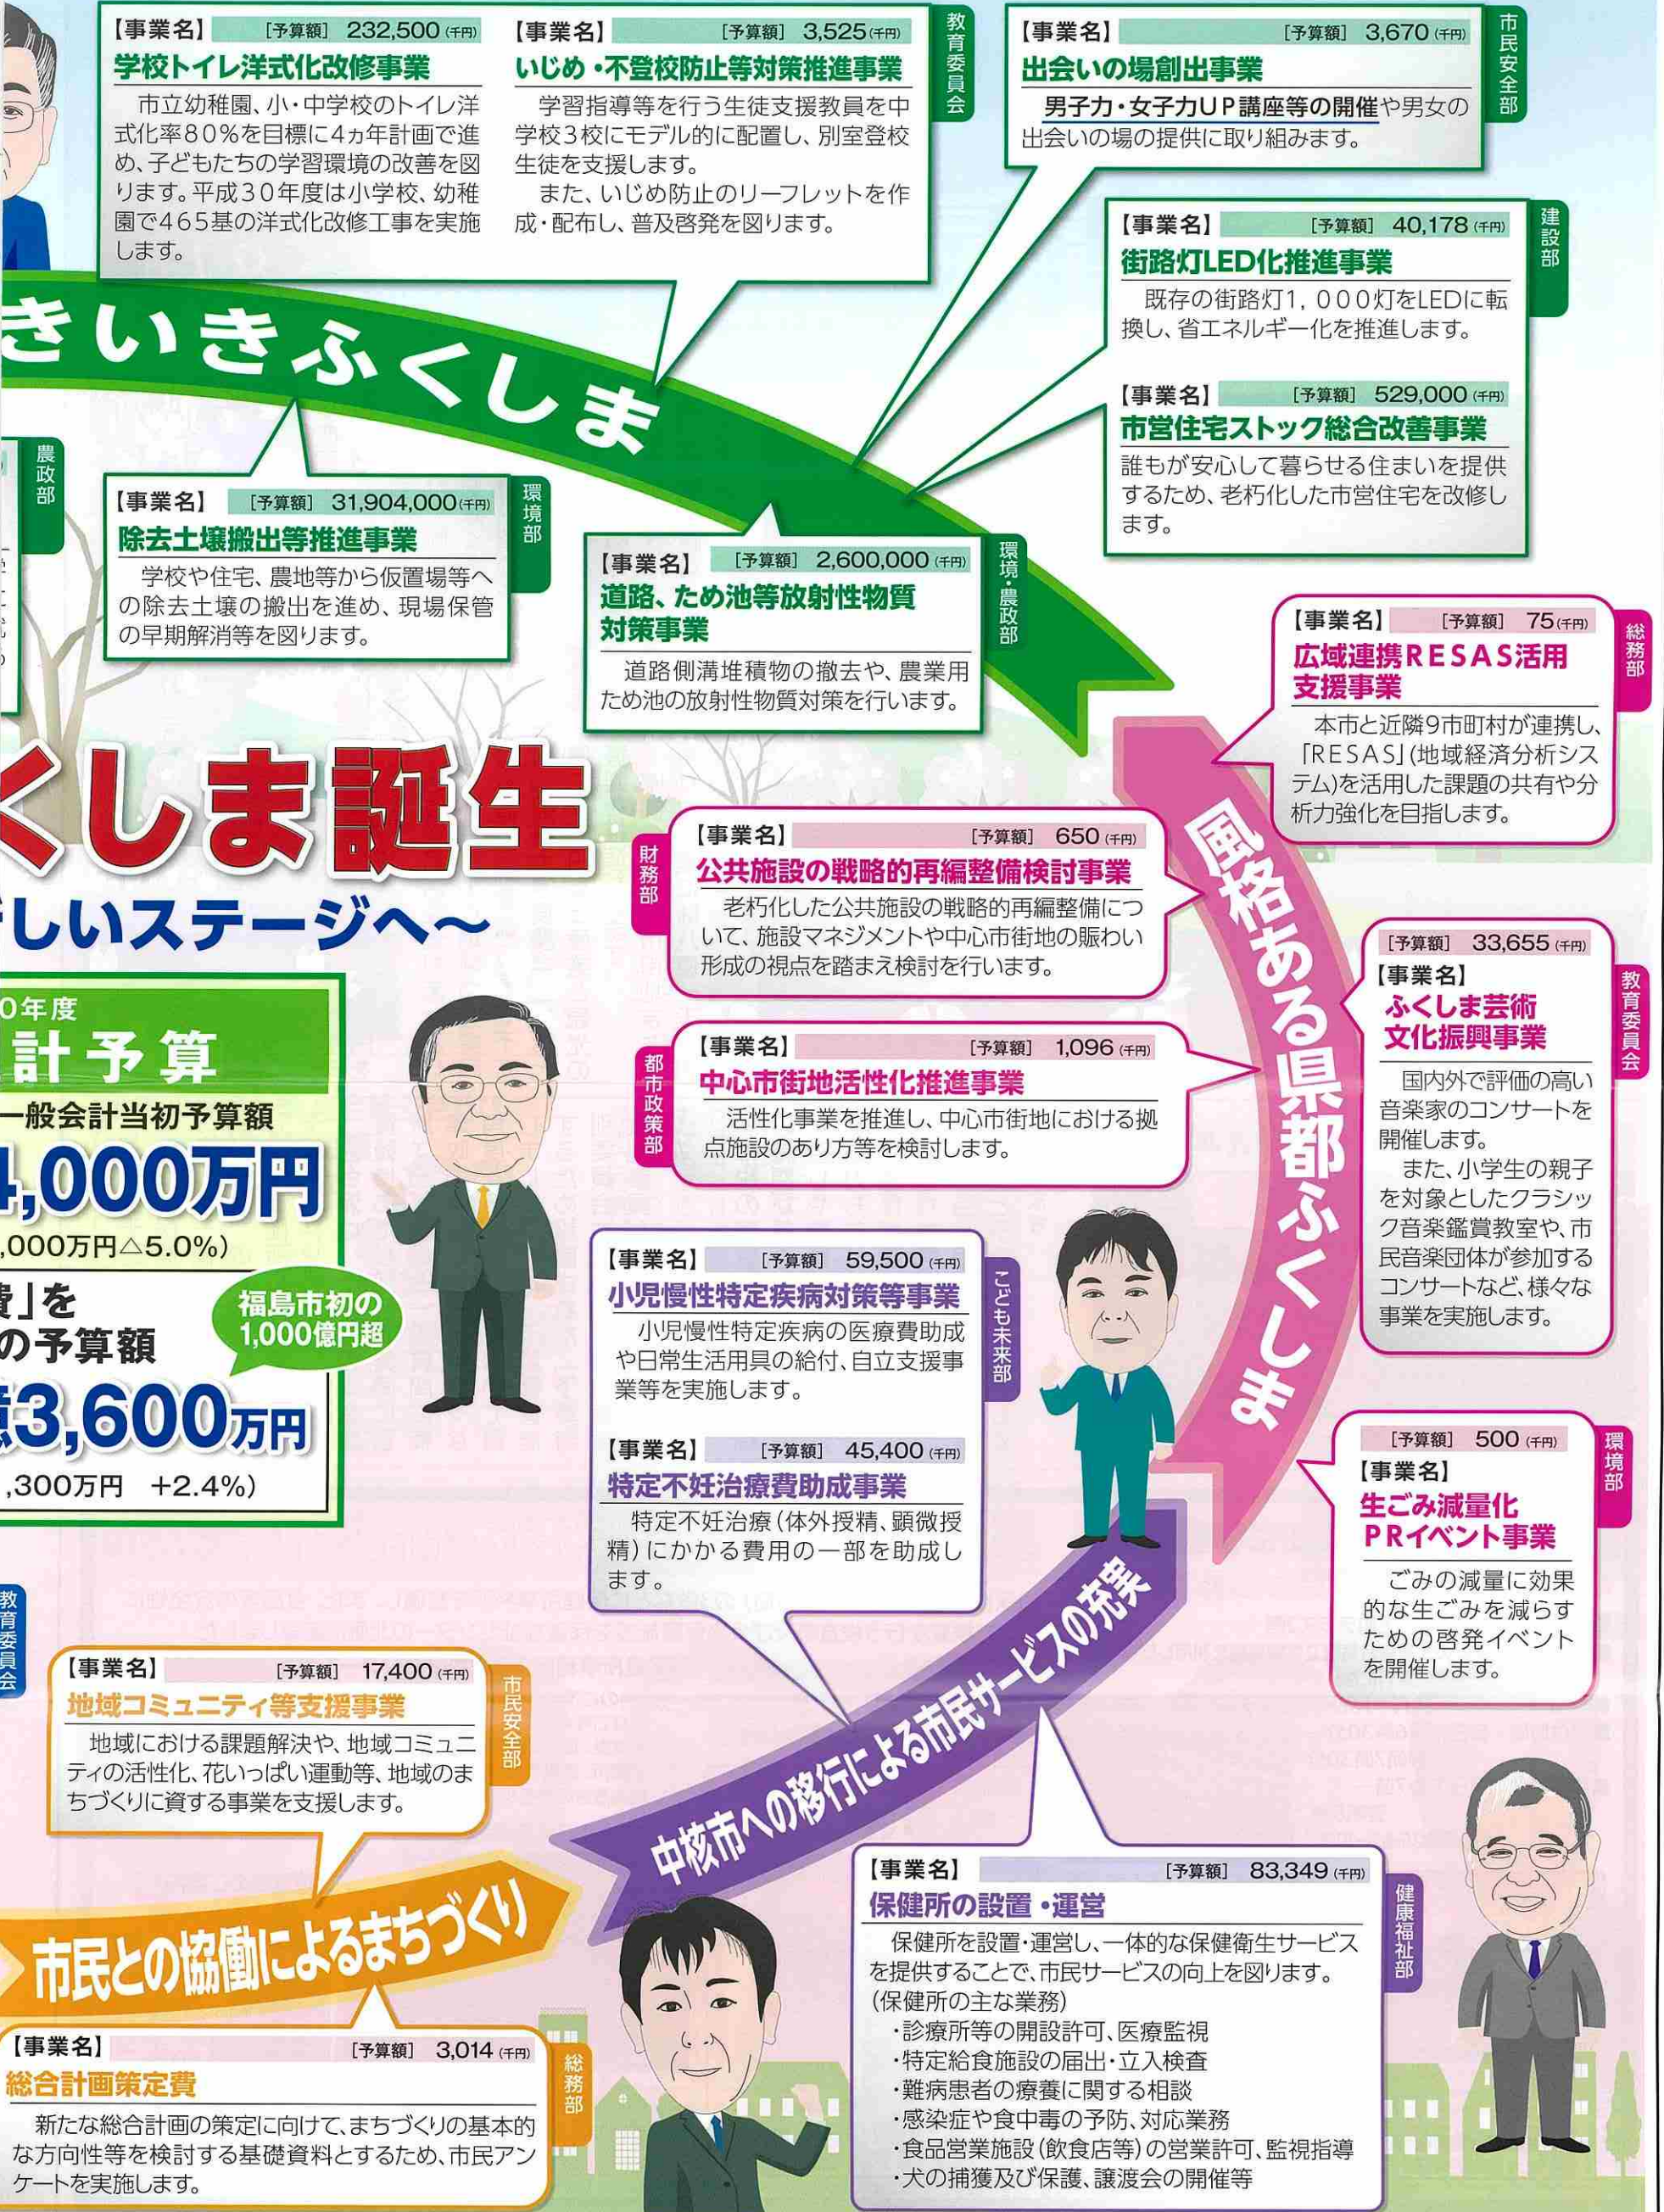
【事業名】 [予算額] 232,500 (千円)
学校トイレ洋式化改修事業
市立幼稚園、小・中学校のトイレ洋式化率80%を目標に4ヵ年計画で進め、子どもたちの学習環境の改善を図ります。平成30年度は小学校、幼稚園で465基の洋式化改修工事を実施します。

【事業名】 [予算額] 3,525 (千円)
いじめ・不登校防止等対策推進事業
教育委員会
学習指導等を行う生徒支援教員を中学校3校にモデル的に配置し、別室登校生徒を支援します。
また、いじめ防止のリーフレットを作成・配布し、普及啓発を図ります。

【事業名】 [予算額] 3,670 (千円)
出会いの場創出事業
市民安全部
男子力・女子力UP講座等の開催や男女の出会いの場の提供に取り組みます。

【事業名】 [予算額] 40,178 (千円)
街路灯LED化推進事業
建設部
既存の街路灯1,000灯をLEDに転換し、省エネルギー化を推進します。

【事業名】 [予算額] 529,000 (千円)
市営住宅ストック総合改善事業
誰もが安心して暮らせる住まいを提供するため、老朽化した市営住宅を改修します。

きいきふくしま

農政部

【事業名】 [予算額] 31,904,000 (千円)
除去土壌搬出等推進事業
環境部
学校や住宅、農地等から仮置場等への除去土壌の搬出を進め、現場保管の早期解消等を図ります。

【事業名】 [予算額] 2,600,000 (千円)
道路、ため池等放射性物質対策事業
環境・農政部
道路側溝堆積物の撤去や、農業用ため池の放射性物質対策を行います。

【事業名】 [予算額] 75 (千円)
広域連携RESAS活用支援事業
総務部
本市と近隣9市町村が連携し、「RESAS」(地域経済分析システム)を活用した課題の共有や分析力強化を目指します。

くしま誕生
しいステージへ～

財務部
【事業名】 [予算額] 650 (千円)
公共施設の戦略的再編整備検討事業
老朽化した公共施設の戦略的再編整備について、施設マネジメントや中心市街地の賑わい形成の視点を踏まえ検討を行います。

都市政策部
【事業名】 [予算額] 1,096 (千円)
中心市街地活性化推進事業
活性化事業を推進し、中心市街地における拠点施設のあり方等を検討します。

風格ある県都ふくしま

[予算額] 33,655 (千円)
【事業名】
ふくしま芸術文化振興事業
教育委員会
国内外で評価の高い音楽家のコンサートを開催します。
また、小学生の親子を対象としたクラシック音楽鑑賞教室や、市民音楽団体が参加するコンサートなど、様々な事業を実施します。

0年度
計予算
一般会計当初予算額
4,000万円
,000万円△5.0%)
費」を
の予算額
億3,600万円
,300万円 +2.4%)
福島市初の1,000億円超

【事業名】 [予算額] 59,500 (千円)
小児慢性特定疾病対策等事業
こども未来部
小児慢性特定疾病の医療費助成や日常生活用具の給付、自立支援事業等を実施します。

【事業名】 [予算額] 45,400 (千円)
特定不妊治療費助成事業
特定不妊治療(体外授精、顕微授精)にかかる費用の一部を助成します。

[予算額] 500 (千円)
環境部
【事業名】
生ごみ減量化PRイベント事業
ごみの減量に効果的な生ごみを減らすための啓発イベントを開催します。

教育委員会

【事業名】 [予算額] 17,400 (千円)
地域コミュニティ等支援事業
市民安全部
地域における課題解決や、地域コミュニティの活性化、花いっぱい運動等、地域のまちづくりに資する事業を支援します。

中核市への移行による市民サービスの充実

市民との協働によるまちづくり

【事業名】 [予算額] 83,349 (千円)
保健所の設置・運営
健康福祉部
保健所を設置・運営し、一体的な保健衛生サービスを提供することで、市民サービスの向上を図ります。
(保健所の主な業務)
・診療所等の開設許可、医療監視
・特定給食施設の届出・立入検査
・難病患者の療養に関する相談
・感染症や食中毒の予防、対応業務
・食品営業施設(飲食店等)の営業許可、監視指導
・犬の捕獲及び保護、譲渡会の開催等

【事業名】 [予算額] 3,014 (千円)
総合計画策定費
総務部
新たな総合計画の策定に向けて、まちづくりの基本的な方向性等を検討する基礎資料とするため、市民アンケートを実施します。